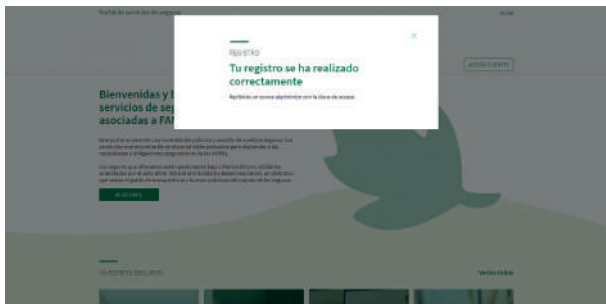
Portal de servicios de seguros

REGISTRO

Tu registro se ha realizado correctamente

Recibirás un correo electrónico con la clave de acceso

×

Bienvenidas y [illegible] servicios de seg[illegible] asociadas a FAM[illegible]

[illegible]

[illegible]

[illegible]

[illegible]

NUESTROS SEGUROS

Ver todos